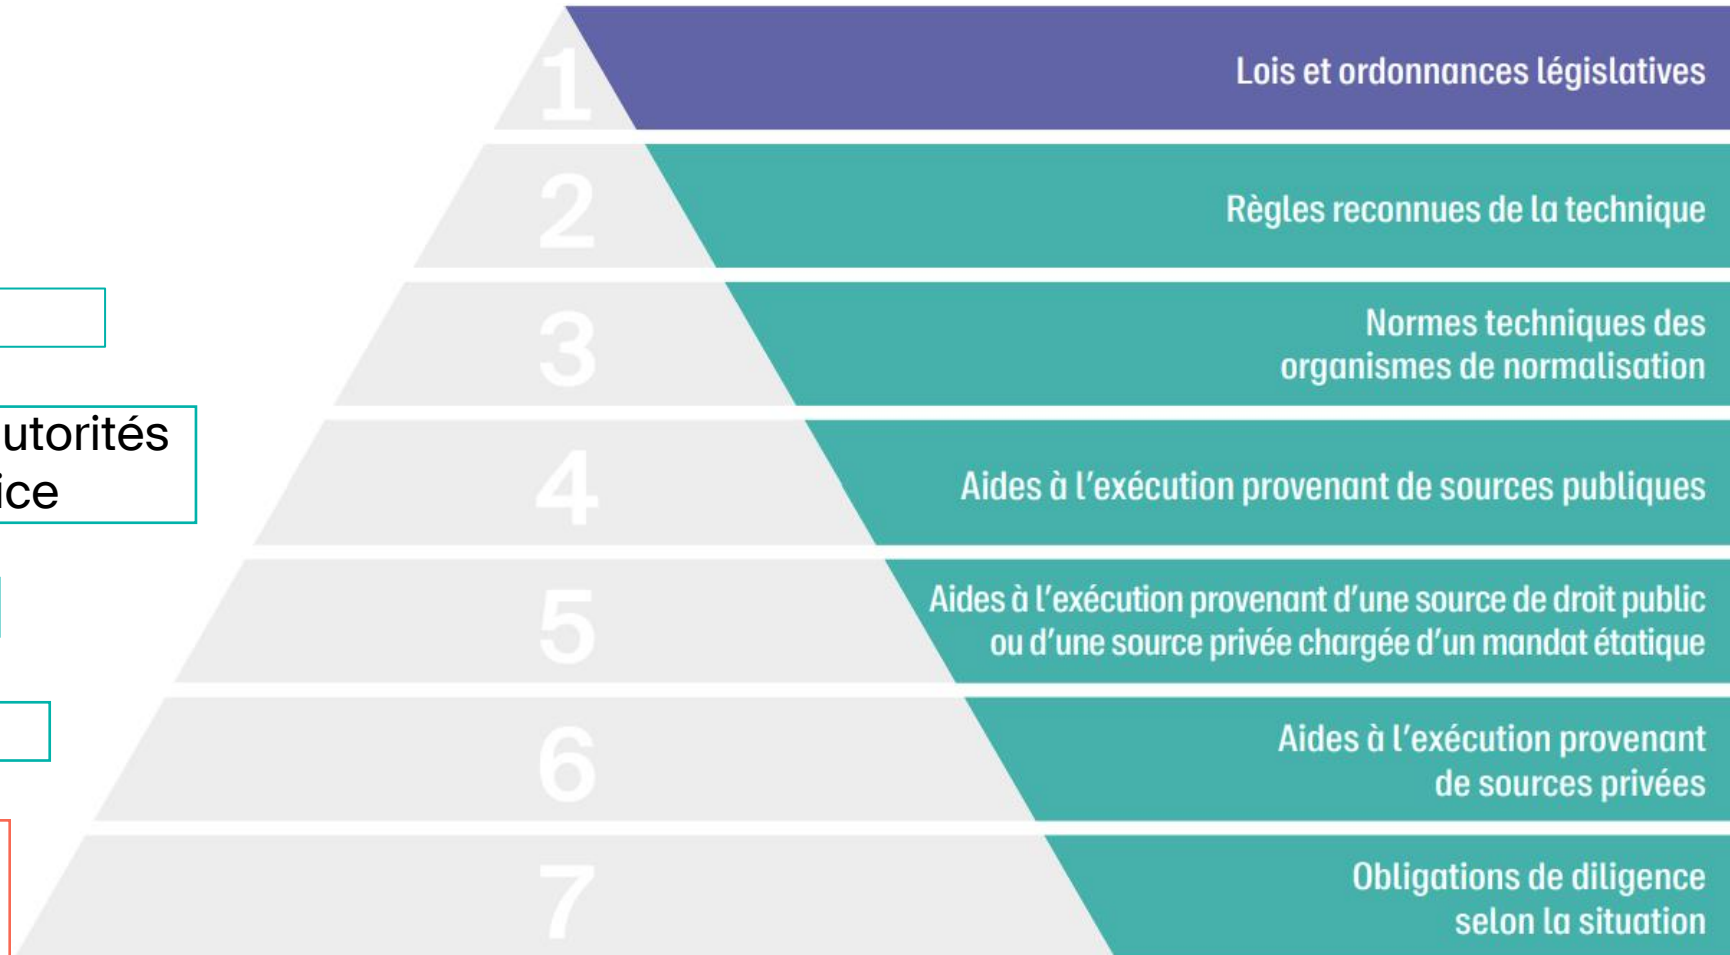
1 Lois et ordonnances législatives

2 Règles reconnues de la technique

3 Normes techniques des organismes de normalisation

4 Aides à l'exécution provenant de sources publiques

5 Aides à l'exécution provenant d'une source de droit public ou d'une source privée chargée d'un mandat étatique

6 Aides à l'exécution provenant de sources privées

7 Obligations de diligence selon la situation

utorités
ice